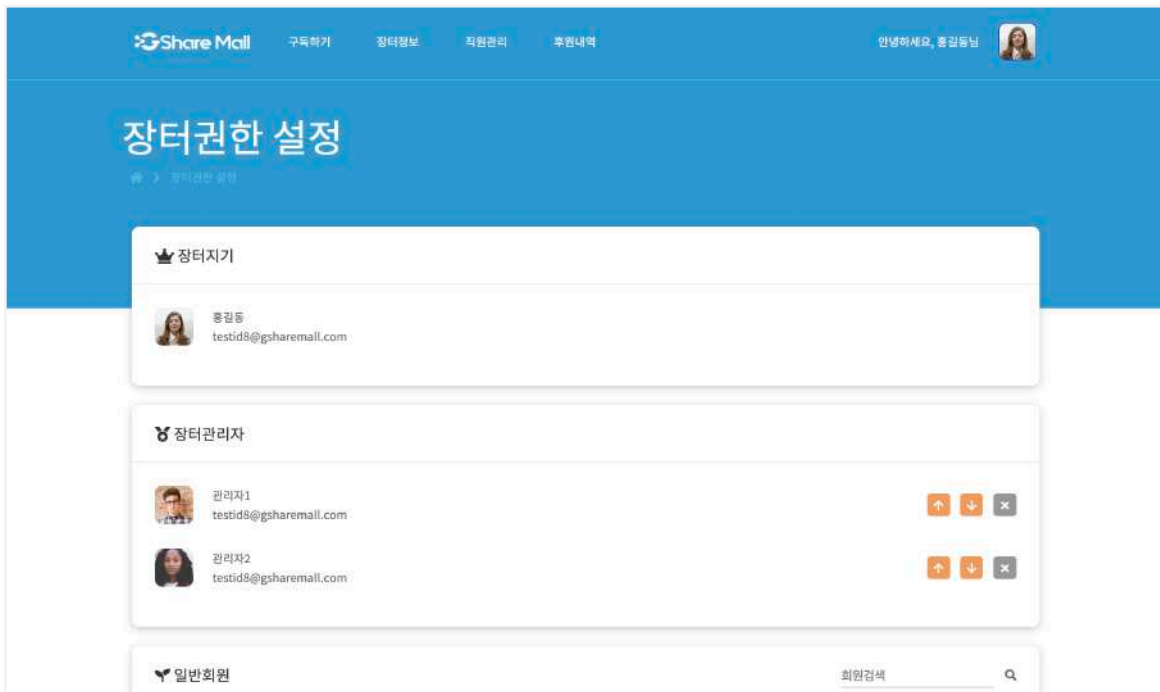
Share Mall 구독하기 장터정보 직원관리 후원내역 안녕하세요, 홍길동님

장터권한 설정

> 장터권한 설정

장터지기

홍길동
testid8@gsharemall.com

장터관리자

관리자1
testid8@gsharemall.com

관리자2
testid8@gsharemall.com

일반회원

회원검색